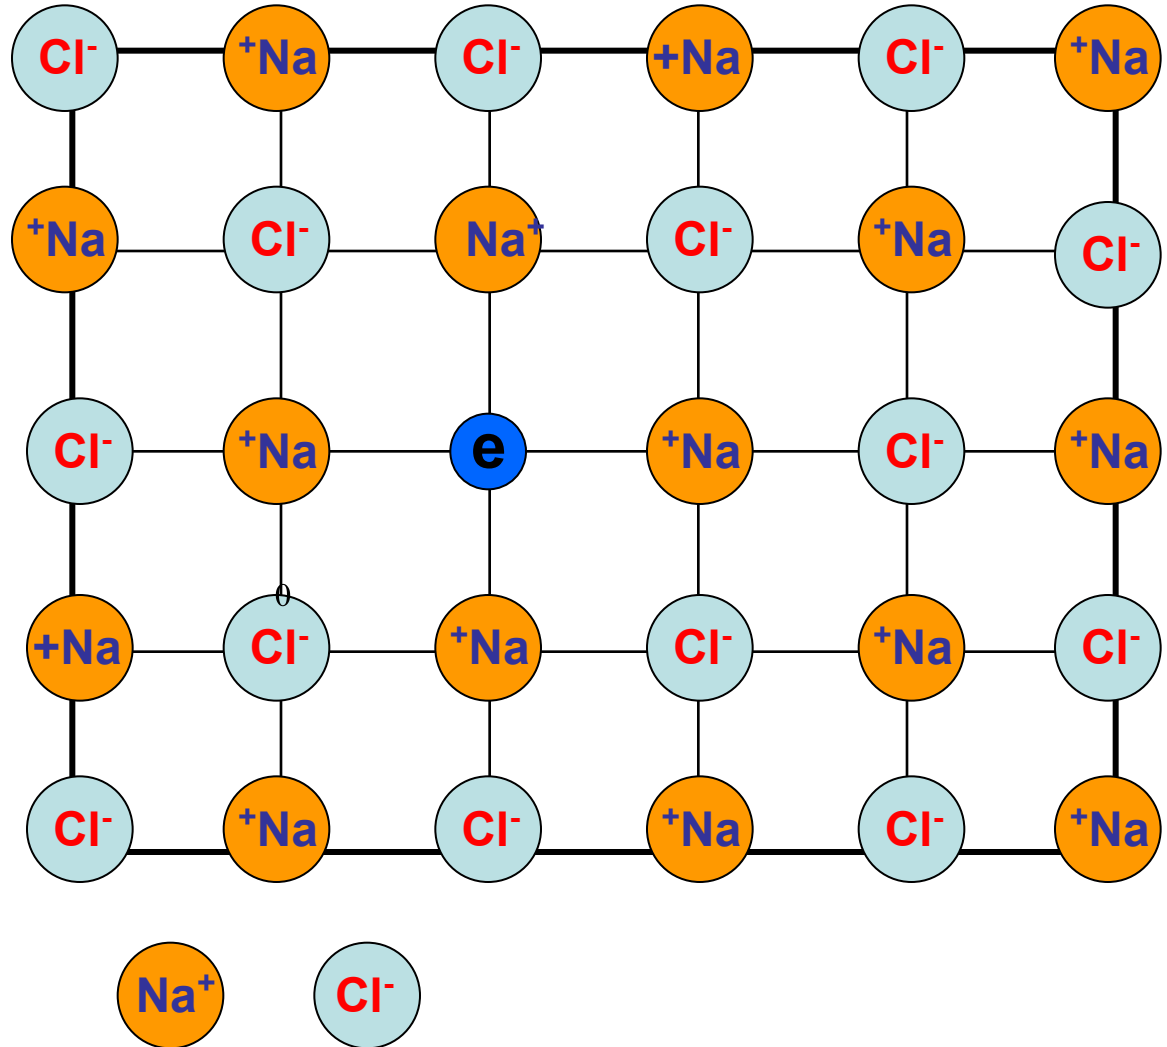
$Cl^-$ $^+Na$ $Cl^-$ $+Na$ $Cl^-$ $^+Na$

$^+Na$ $Cl^-$ $Na^+$ $Cl^-$ $^+Na$ $Cl^-$

$Cl^-$ $^+Na$ e $^+Na$ $Cl^-$ $^+Na$

0

$+Na$ $Cl^-$ $^+Na$ $Cl^-$ $^+Na$ $Cl^-$

$Cl^-$ $^+Na$ $Cl^-$ $^+Na$ $Cl^-$ $^+Na$

$Na^+$ $Cl^-$